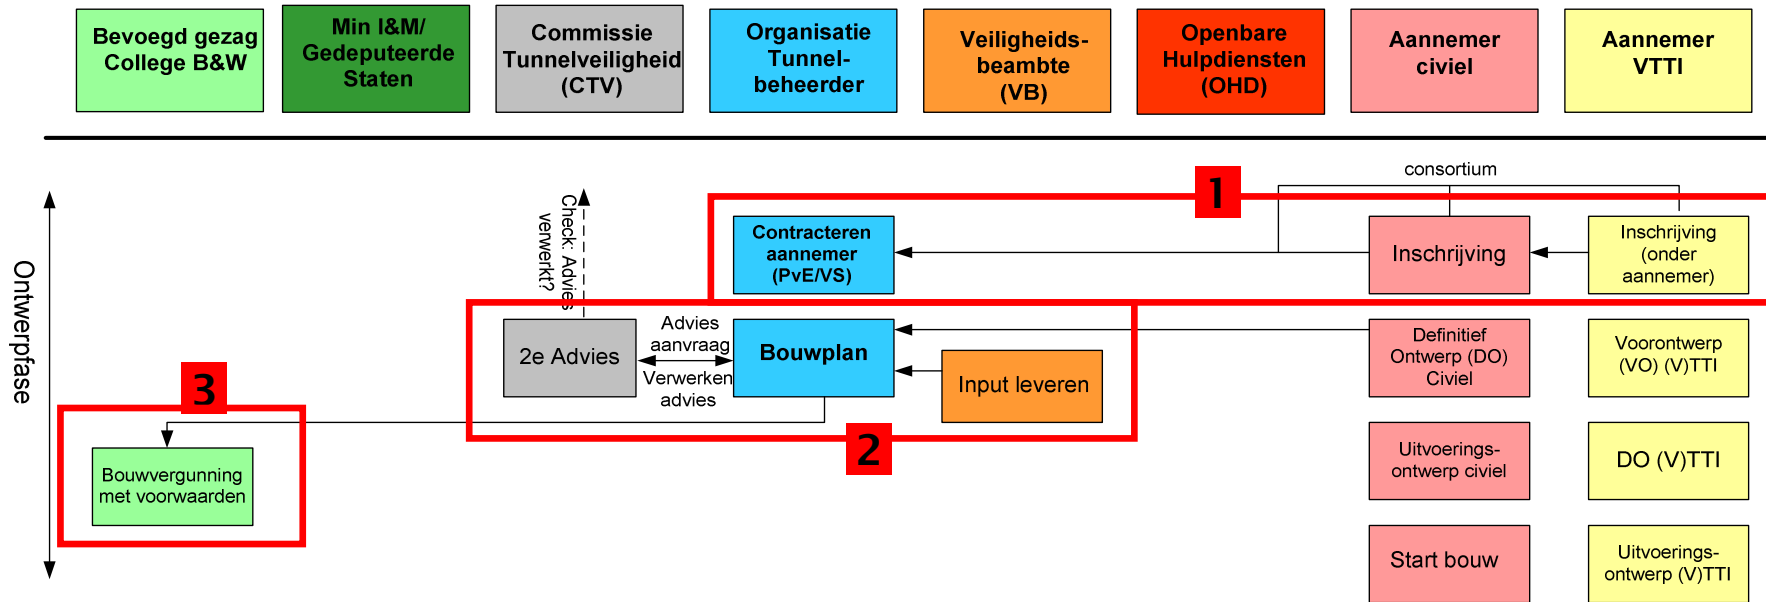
Bevoegd gezag College B&W

Min I&M/ Gedeputeerde Staten

Commissie Tunnelveiligheid (CTV)

Organisatie Tunnelbeheerder

Veiligheidsbeambte (VB)

Openbare Hulpdiensten (OHD)

Aannemer civiel

Aannemer VTTI

Ontwerpfase

consortium

1

Contracteren aannemer (PvE/VS)

Inschrijving

Inschrijving (onder aannemer)

Check: Advies verwerkt?

2e Advies

Advies aanvraag

Verwerken advies

Bouwplan

Input leveren

Definitief Ontwerp (DO) Civiel

Voorontwerp (VO) (V)TTI

2

3

Bouwvergunning met voorwaarden

Uitvoeringsontwerp civiel

DO (V)TTI

Start bouw

Uitvoeringsontwerp (V)TTI